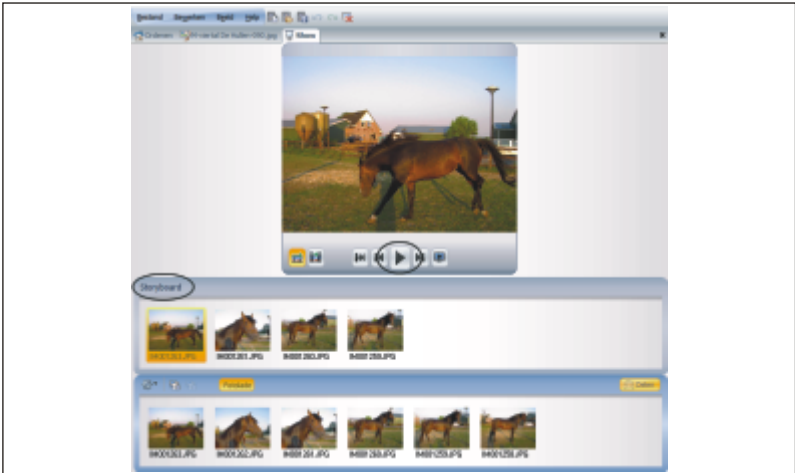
Bestand Bewerken Beeld Help

Ordenen Materiaal De Kolken 050.jpg Album

Storyboard

IMG001263.JPG IMG001261.JPG IMG001260.JPG IMG001259.JPG

Fotolade

Opslaan

IMG001263.JPG IMG001262.JPG IMG001261.JPG IMG001260.JPG IMG001259.JPG IMG001258.JPG